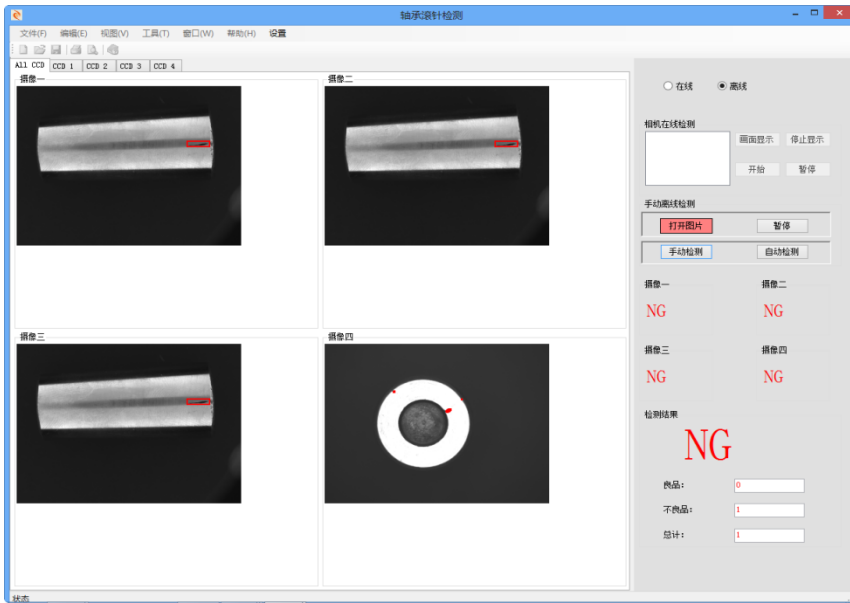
轴承滚针检测

文件(F) 编辑(E) 视图(V) 工具(T) 窗口(W) 帮助(H) 设置

All CCD CCD 1 CCD 2 CCD 3 CCD 4

摄像一

摄像二

摄像三

摄像四

在线 离线

相机在线检测

画面显示 停止显示

开始 暂停

手动离线检测

打开图片 暂停

手动检测 自动检测

摄像一 摄像二

NG NG

摄像三 摄像四

NG NG

检测结果

NG

良品: 0

不良品: 1

总计: 1

状态